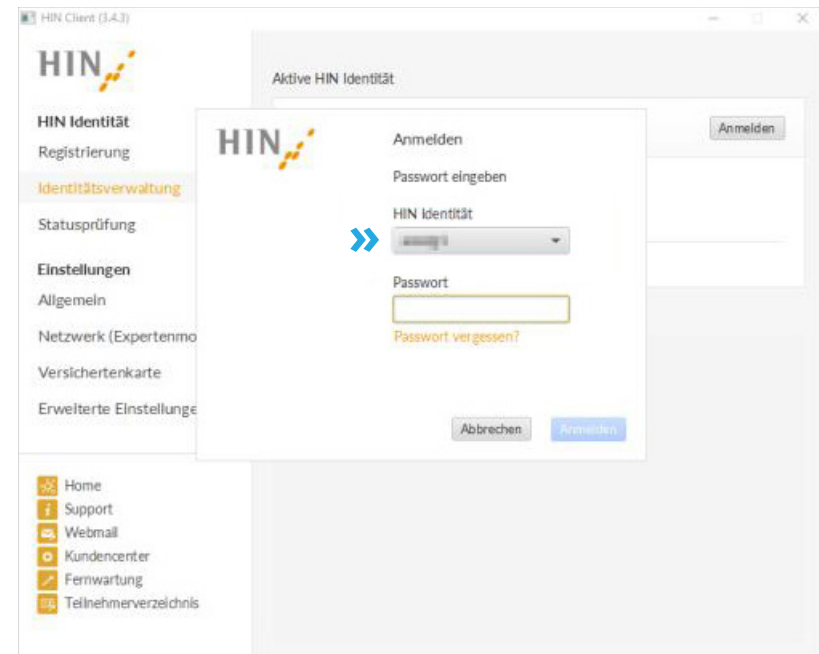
HIN Client (3.4.3)

HIN

HIN Identität
Registrierung
Identitätsverwaltung
Statusprüfung

Einstellungen
Allgemein
Netzwerk (Expertenmo
Versichertenkarte
Erweiterte Einstellunge

Home
Support
Webmail
Kundencenter
Fernwartung
Teilnehmerverzeichnis

Aktive HIN Identität

Anmelden

HIN

Anmelden
Passwort eingeben
HIN Identität
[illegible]
Passwort
Passwort vergessen?

Abbrechen
Anmelden